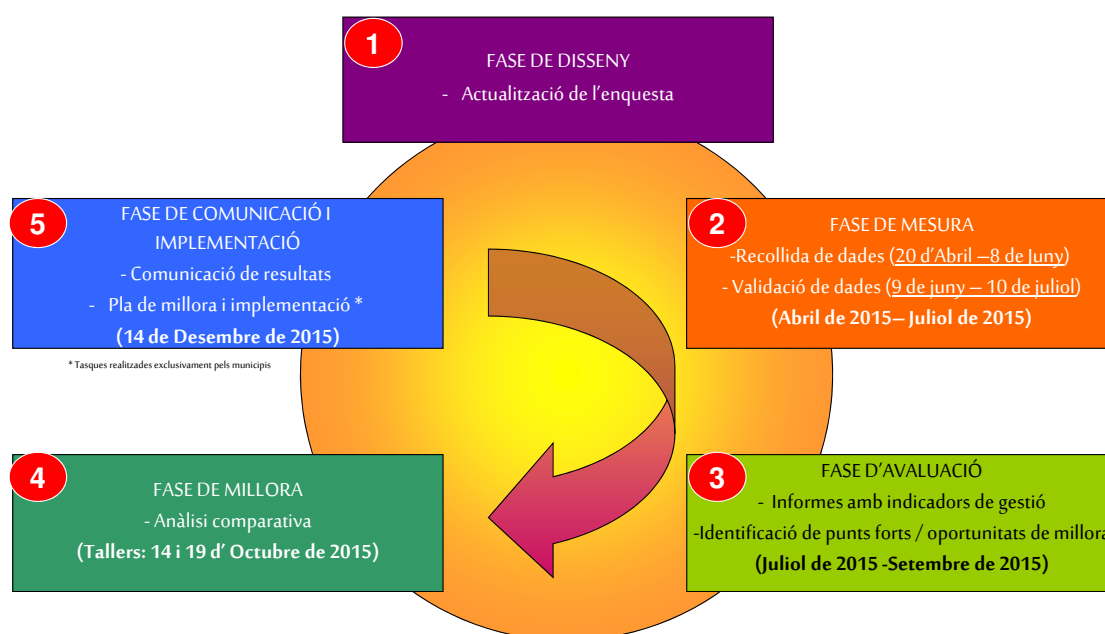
1

FASE DE DISSENY

- Actualització de l’enquesta

5

FASE DE COMUNICACIÓ I IMPLEMENTACIÓ

- Comunicació de resultats

- Pla de millora i implementació *

(14 de Desembre de 2015)

* Tasques realitzades exclusivament pels municipis

2

FASE DE MESURA

-Recollida de dades (20 d’Abril –8 de Juny)

- Validació de dades (9 de juny – 10 de juliol)

(Abril de 2015– Juliol de 2015)

4

FASE DE MILLORA

- Anàlisi comparativa

(Tallers: 14 i 19 d’ Octubre de 2015)

3

FASE D’AVALUACIÓ

- Informes amb indicadors de gestió

-Identificació de punts forts / oportunitats de millora

(Juliol de 2015 -Setembre de 2015)